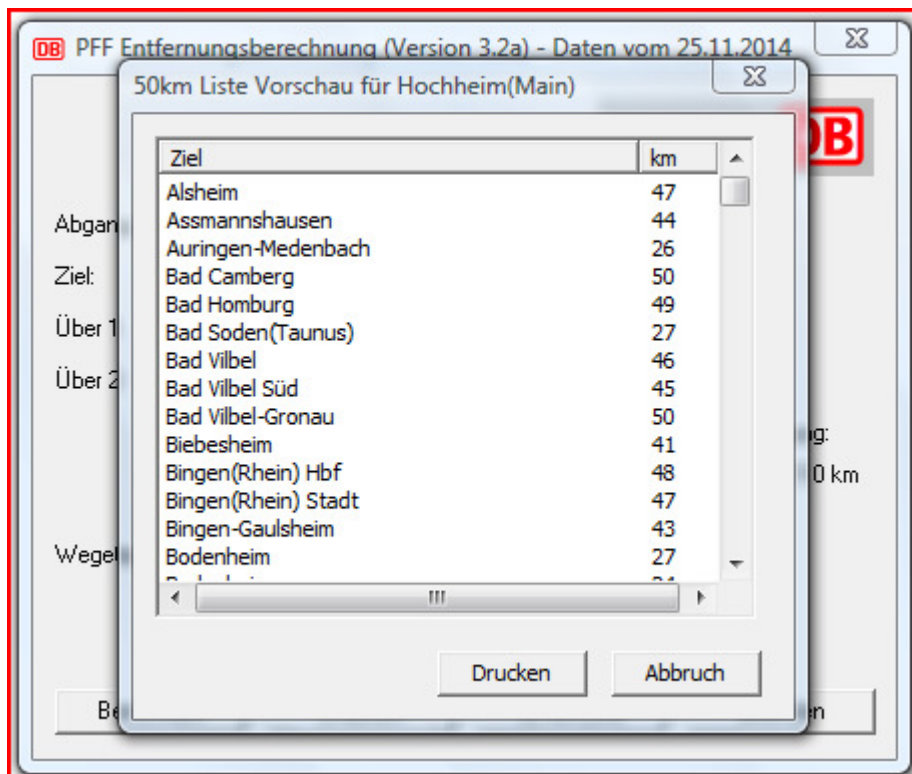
DB PFF Entfernungsberechnung (Version 3.2a) - Daten vom 25.11.2014

50km Liste Vorschau für Hochheim(Main)

DB

Abgan

Ziel:

Über 1

Über 2

Wegel

Be

g:

0 km

en

| Ziel | km |
|---|---|
| Alsheim | 47 |
| Assmannshausen | 44 |
| Auringen-Medenbach | 26 |
| Bad Camberg | 50 |
| Bad Homburg | 49 |
| Bad Soden(Taunus) | 27 |
| Bad Vilbel | 46 |
| Bad Vilbel Süd | 45 |
| Bad Vilbel-Gronau | 50 |
| Biebesheim | 41 |
| Bingen(Rhein) Hbf | 48 |
| Bingen(Rhein) Stadt | 47 |
| Bingen-Gaulsheim | 43 |
| Bodenheim | 27 |
| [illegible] | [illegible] |

Drucken

Abbruch